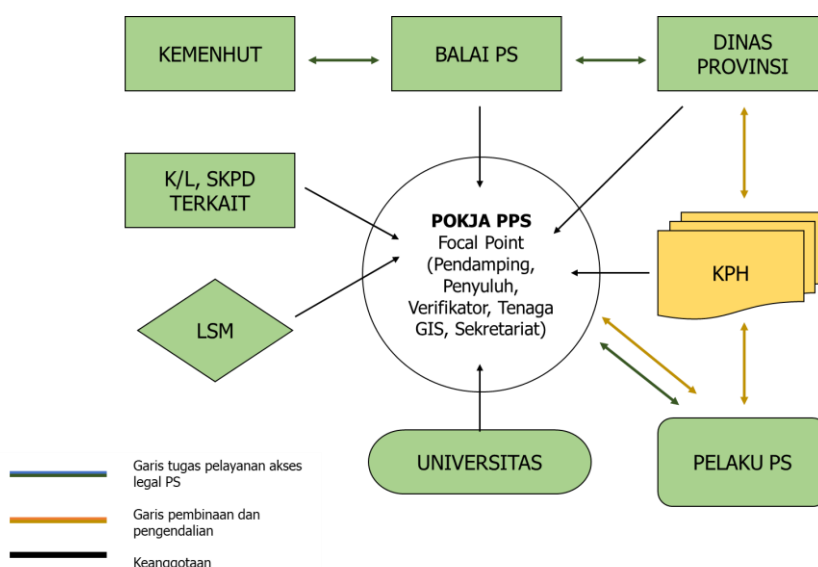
KEMENHUT

BALAI PS

DINAS PROVINSI

K/L, SKPD TERKAIT

POKJA PPS
Focal Point
(Pendamping, Penyuluh, Verifikator, Tenaga GIS, Sekretariat)

KPH

LSM

UNIVERSITAS

PELAKU PS

Garis tugas pelayanan akses legal PS

Garis pembinaan dan pengendalian

Keanggotaan